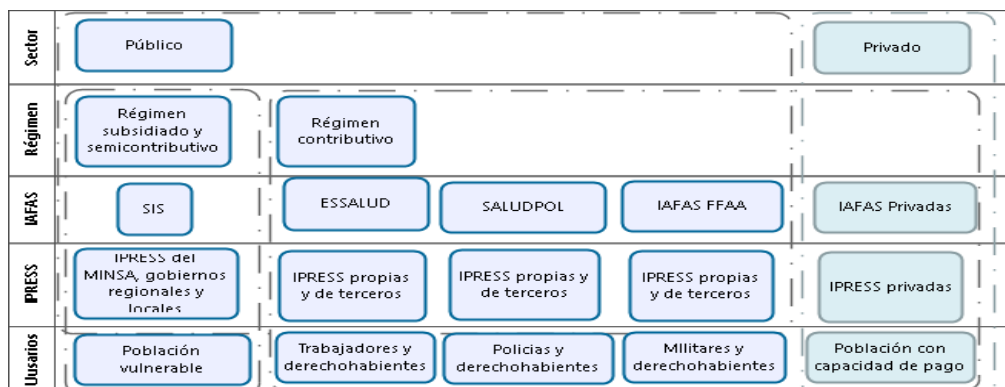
| Sector | Público | | | | Privado |
|---|---|---|---|---|---|
| Régimen | Régimen subsidiado y semicontributivo | Régimen contributivo | | | |
| IAFAS | SIS | ESSALUD | SALUDPOL | IAFAS FFAA | IAFAS Privadas |
| IPRESS | IPRESS del MINSA, gobiernos regionales y locales | IPRESS propias y de terceros | IPRESS propias y de terceros | IPRESS propias y de terceros | IPRESS privadas |
| Usuarios | Población vulnerable | Trabajadores y derechohabientes | Policias y derechohabientes | Militares y derechohabientes | Población con capacidad de pago |